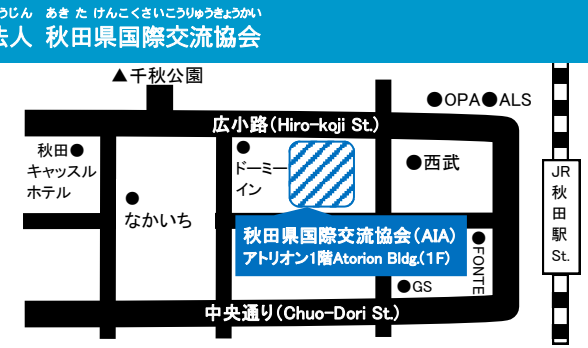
うじん　あき た けんこくさいこうりゅうきょうかい
法人 秋田県国際交流協会

▲千秋公園

●OPA ●ALS

広小路(Hiro-koji St.)

秋田キャッスルホテル

● ドーミーイン

● 西武

JR 秋田駅 St.

● なかいち

秋田県国際交流協会(AIA)
アトリオン1階Atorion Bldg.(1F)

● FONTE

●GS

中央通り(Chuo-Dori St.)